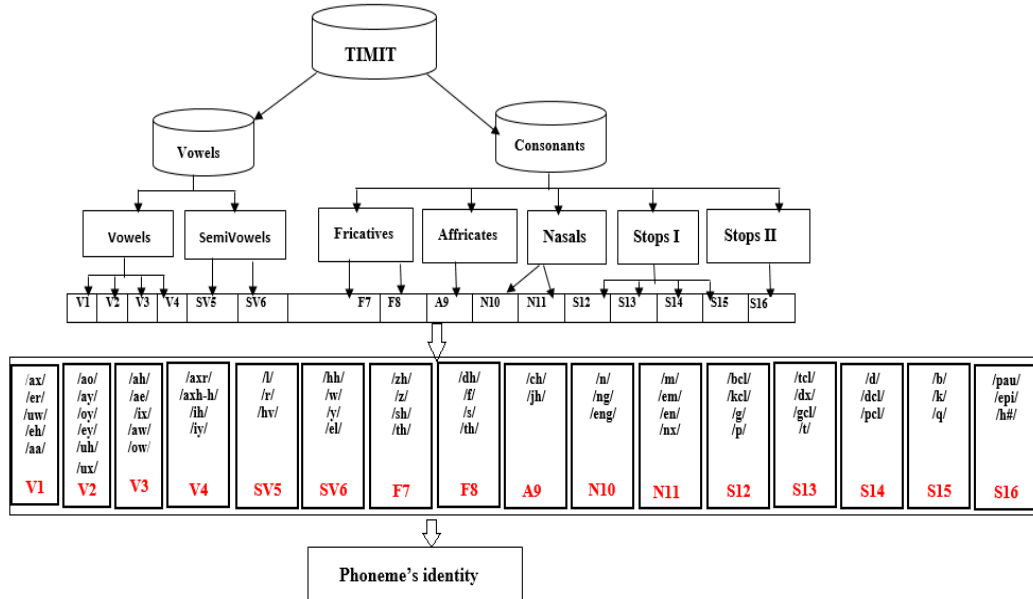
TIMIT

Vowels

Consonants

Vowels

SemiVowels

Fricatives

Affricates

Nasals

Stops I

Stops II

V1 V2 V3 V4 SV5 SV6 F7 F8 A9 N10 N11 S12 S13 S14 S15 S16

| /ax/ /er/ /uw/ /eh/ /aa/ | /ao/ /ay/ /oy/ /ey/ /uh/ /ux/ | /ah/ /ae/ /ix/ /aw/ /ow/ | /axr/ /axh-h/ /ih/ /iy/ | /l/ /r/ /hv/ | /hh/ /w/ /y/ /el/ | /zh/ /z/ /sh/ /th/ | /dh/ /f/ /s/ /th/ | /ch/ /jh/ | /n/ /ng/ /eng/ | /m/ /em/ /en/ /nx/ | /bcl/ /kcl/ /g/ /p/ | /tcl/ /dx/ /gcl/ /t/ | /d/ /dcl/ /pcl/ | /b/ /k/ /q/ | /pau/ /epi/ /h#/ |
|---|---|---|---|---|---|---|---|---|---|---|---|---|---|---|---|
| V1 | V2 | V3 | V4 | SV5 | SV6 | F7 | F8 | A9 | N10 | N11 | S12 | S13 | S14 | S15 | S16 |

Phoneme's identity